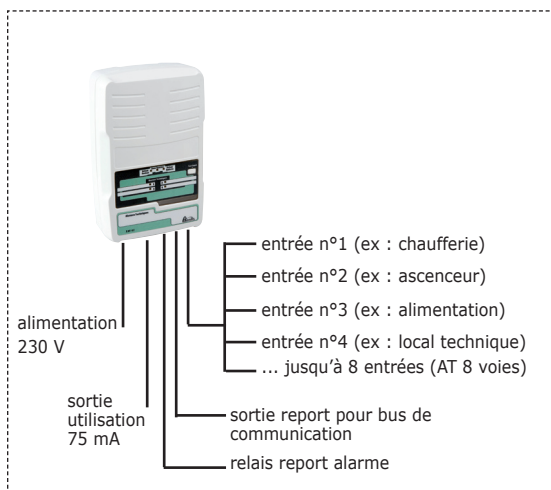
entrée n°1 (ex : chaufferie)

entrée n°2 (ex : ascenceur)

entrée n°3 (ex : alimentation)

entrée n°4 (ex : local technique)

... jusqu'à 8 entrées (AT 8 voies)

alimentation 230 V

sortie utilisation 75 mA

sortie report pour bus de communication

relais report alarme